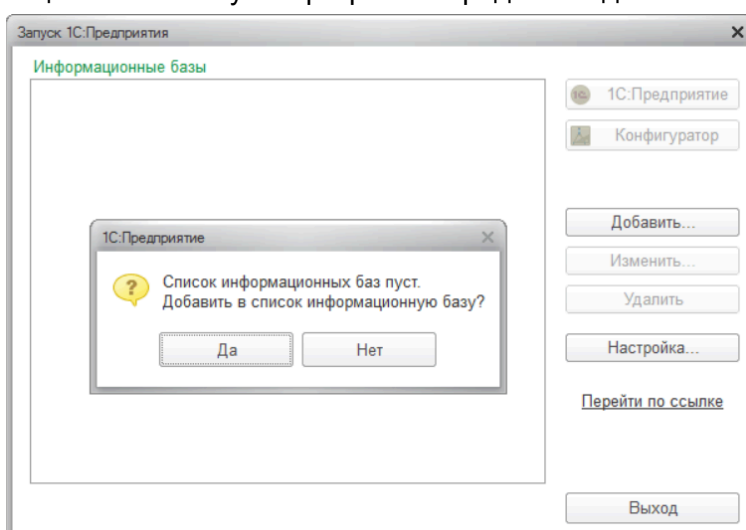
Запуск 1С:Предприятия

Информационные базы

1С:Предприятие

Конфигуратор

Добавить...

Изменить...

Удалить

Настройка...

Перейти по ссылке

Выход

1С:Предприятие

Список информационных баз пуст.
Добавить в список информационную базу?

Да

Нет